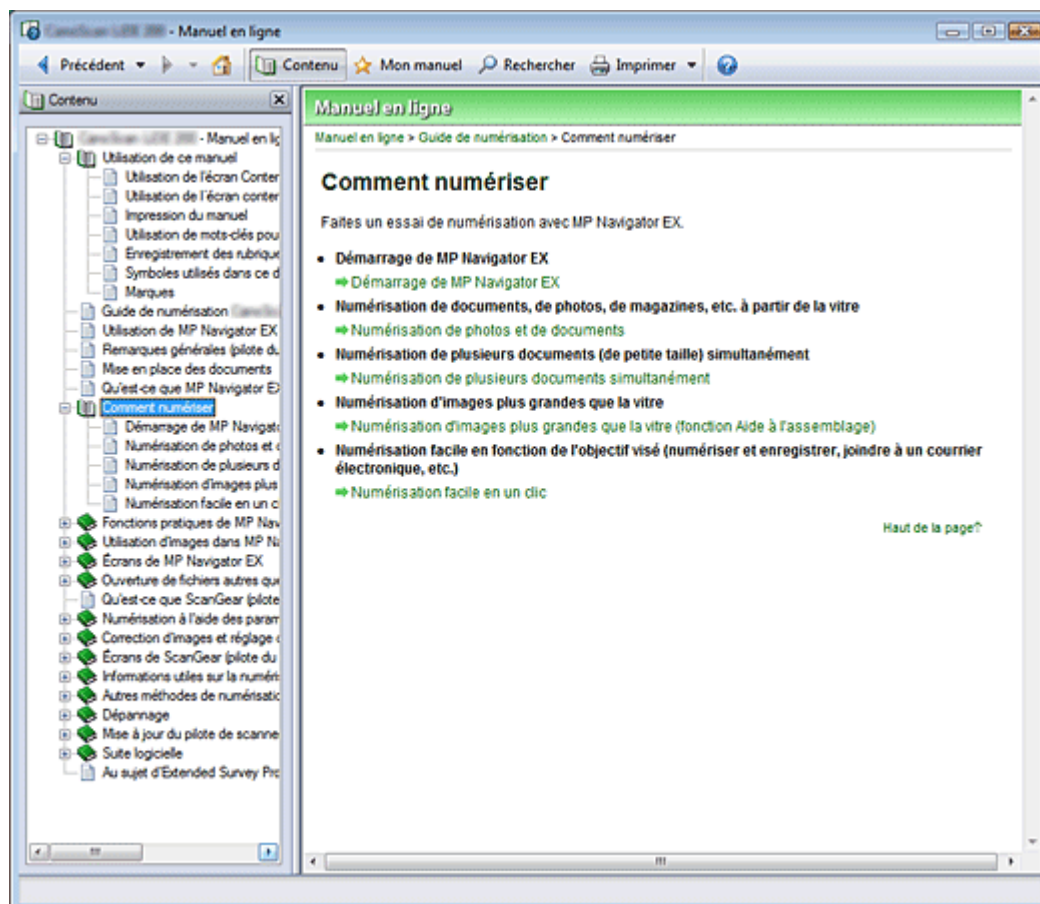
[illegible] - Manuel en ligne

Précédent Contenu Mon manuel Rechercher Imprimer

Contenu

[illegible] - Manuel en lig
Utilisation de ce manuel
Utilisation de l'écran Conter
Utilisation de l'écran conter
Impression du manuel
Utilisation de mots-clés pou
Enregistrement des rubrique
Symboles utilisés dans ce d
Marques
Guide de numérisation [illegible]
Utilisation de MP Navigator EX
Remarques générales (pilote du
Mise en place des documents
Qu'est-ce que MP Navigator E)
Comment numériser
Démarrage de MP Navigato
Numérisation de photos et c
Numérisation de plusieurs d
Numérisation d'images plus
Numérisation facile en un c
Fonctions pratiques de MP Nav
Utilisation d'images dans MP N
Écrans de MP Navigator EX
Ouverture de fichiers autres que
Qu'est-ce que ScanGear (pilote
Numérisation à l'aide des param
Correction d'images et réglage c
Écrans de ScanGear (pilote du
Informations utiles sur la numéri
Autres méthodes de numérisatio
Dépannage
Mise à jour du pilote de scanne
Suite logicielle
Au sujet d'Extended Survey Pro

Manuel en ligne

Manuel en ligne > Guide de numérisation > Comment numériser

Comment numériser

Faites un essai de numérisation avec MP Navigator EX.

• Démarrage de MP Navigator EX
Démarrage de MP Navigator EX

• Numérisation de documents, de photos, de magazines, etc. à partir de la vitre
Numérisation de photos et de documents

• Numérisation de plusieurs documents (de petite taille) simultanément
Numérisation de plusieurs documents simultanément

• Numérisation d'images plus grandes que la vitre
Numérisation d'images plus grandes que la vitre (fonction Aide à l'assemblage)

• Numérisation facile en fonction de l'objectif visé (numériser et enregistrer, joindre à un courrier électronique, etc.)
Numérisation facile en un clic

Haut de la page